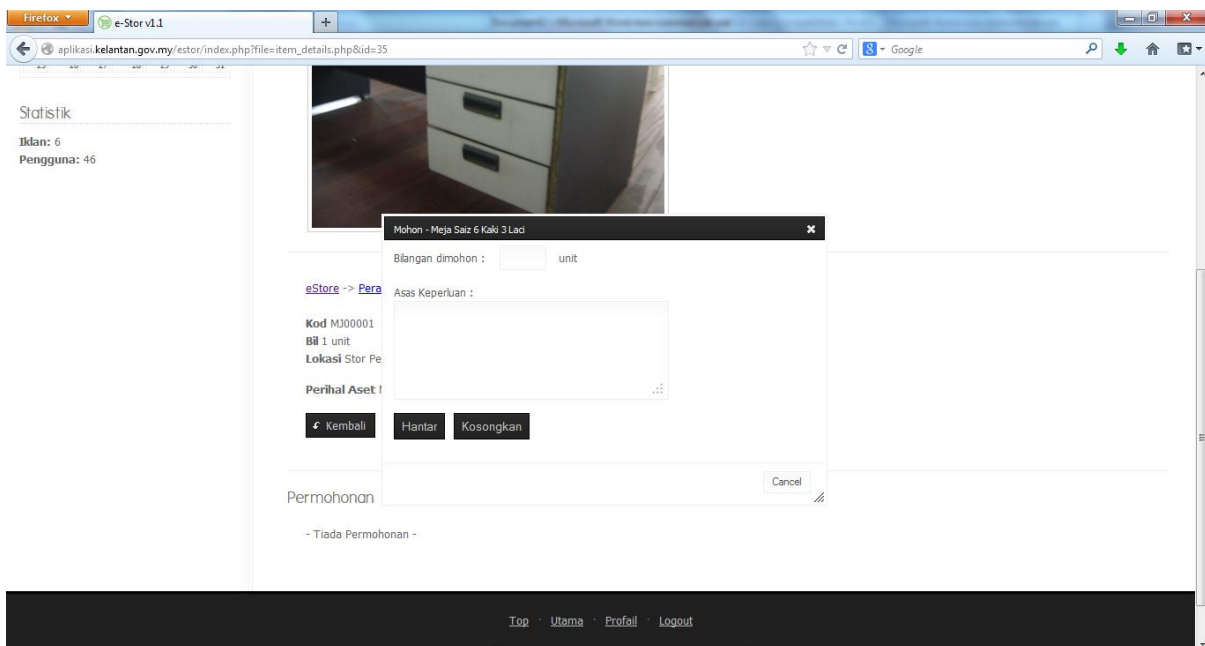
Firefox
e-Stor v1.1
+
aplikasi.kelantan.gov.my/estor/index.php?file=item_details.php&id=35
Google

Statistik
Iklan: 6
Pengguna: 46

Mohon - Meja Saiz 6 Kaki 3 Laci
Bilangan dimohon : unit
Asas Keperluan :
Hantar Kosongkan
Cancel

eStore -> Pera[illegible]

Kod MJ00001
Bil 1 unit
Lokasi Stor Pe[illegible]

Perihal Aset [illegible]

Kembali

Permohonan

- Tiada Permohonan -

Top · Utama · Profail · Logout